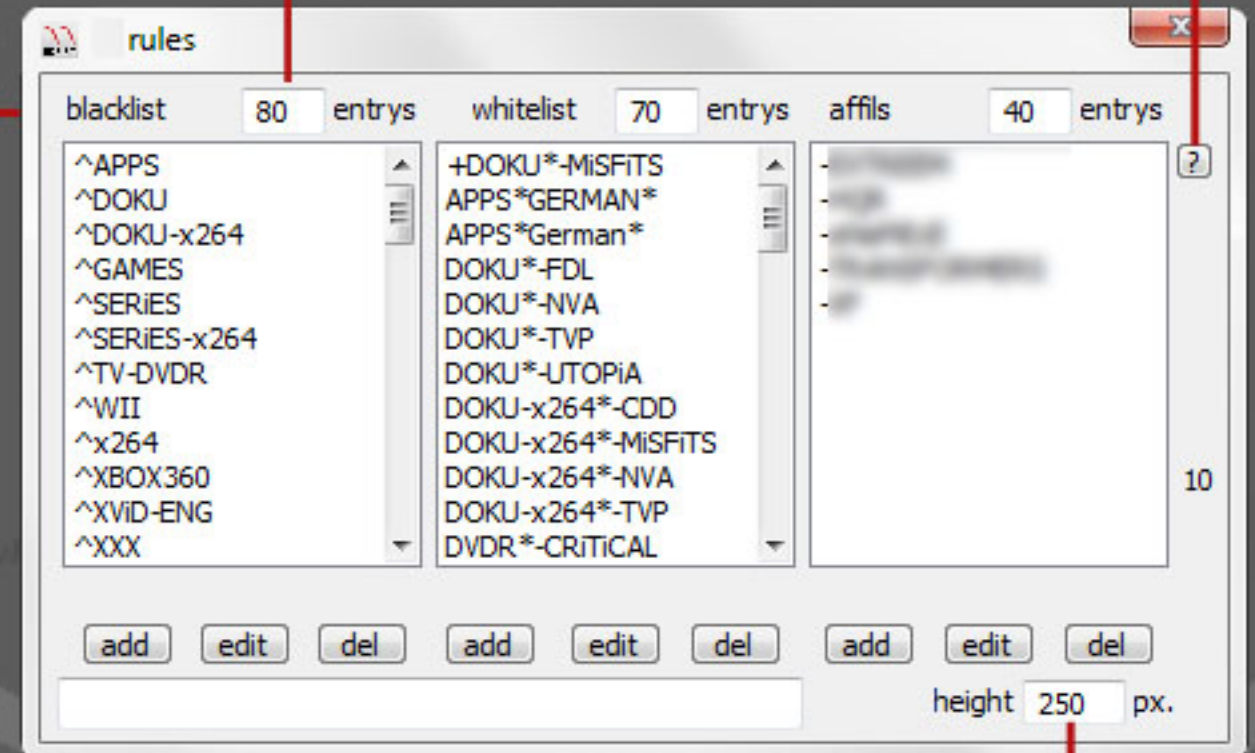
rules

blacklist 80 entrys

whitelist 70 entrys

affils 40 entrys

?

^APPS
^DOKU
^DOKU-x264
^GAMES
^SERiES
^SERiES-x264
^TV-DVDR
^WII
^x264
^XBOX360
^XViD-ENG
^XXX

+DOKU*-MiSFiTS
APPS*GERMAN*
APPS*German*
DOKU*-FDL
DOKU*-NVA
DOKU*-TVP
DOKU*-UTOPiA
DOKU-x264*-CDD
DOKU-x264*-MiSFiTS
DOKU-x264*-NVA
DOKU-x264*-TVP
DVDR*-CRiTiCAL

-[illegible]
-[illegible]
-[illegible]
-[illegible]
-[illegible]

10

add edit del add edit del add edit del

height 250 px.